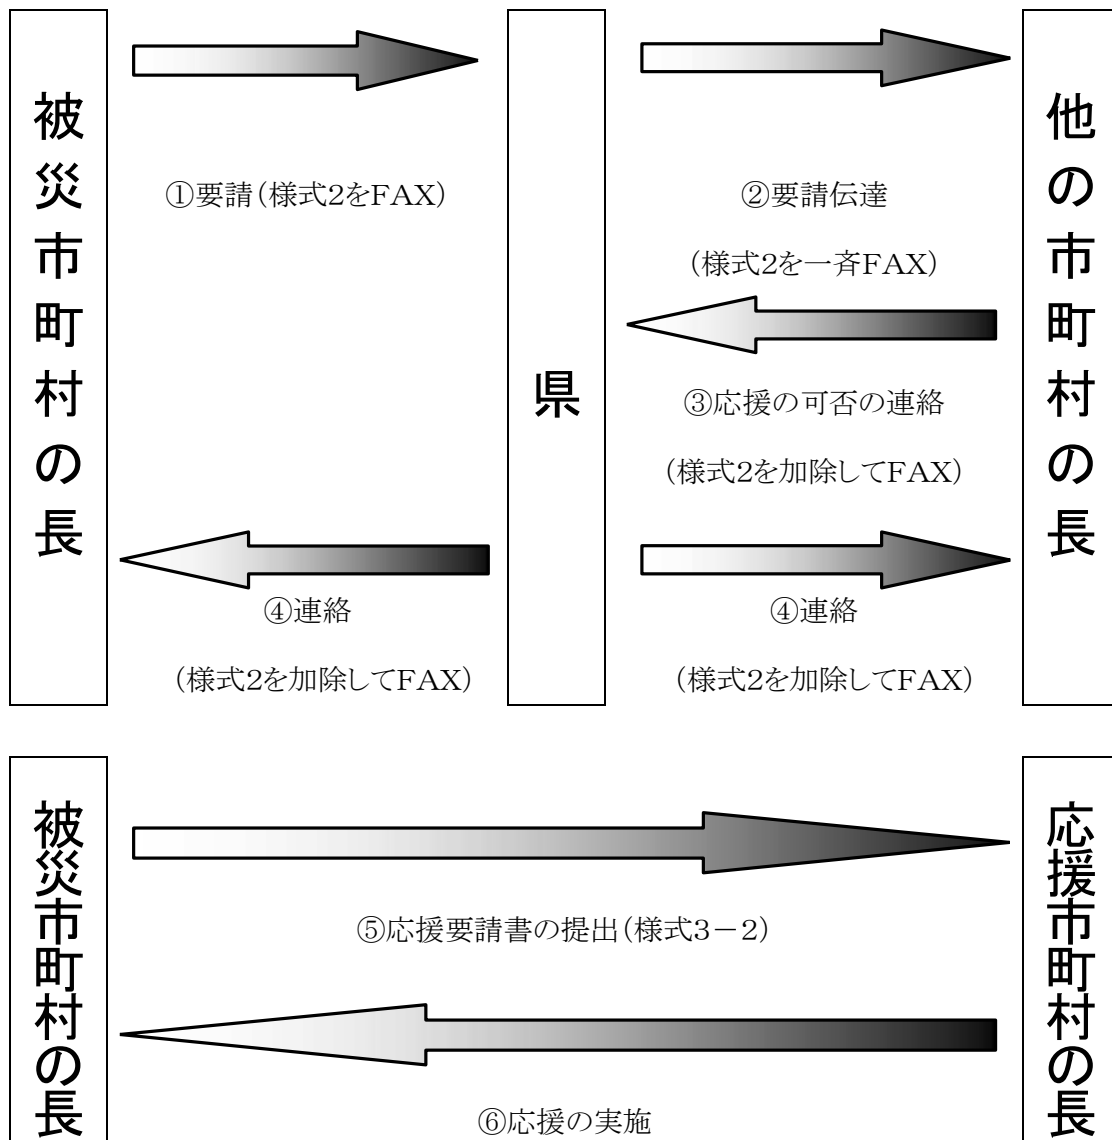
被災市町村の長

①要請（様式2をFAX）

県

②要請伝達

（様式2を一斉FAX）

③応援の可否の連絡

（様式2を加除してFAX）

他の市町村の長

④連絡

（様式2を加除してFAX）

④連絡

（様式2を加除してFAX）

被災市町村の長

⑤応援要請書の提出（様式3－2）

⑥応援の実施

応援市町村の長